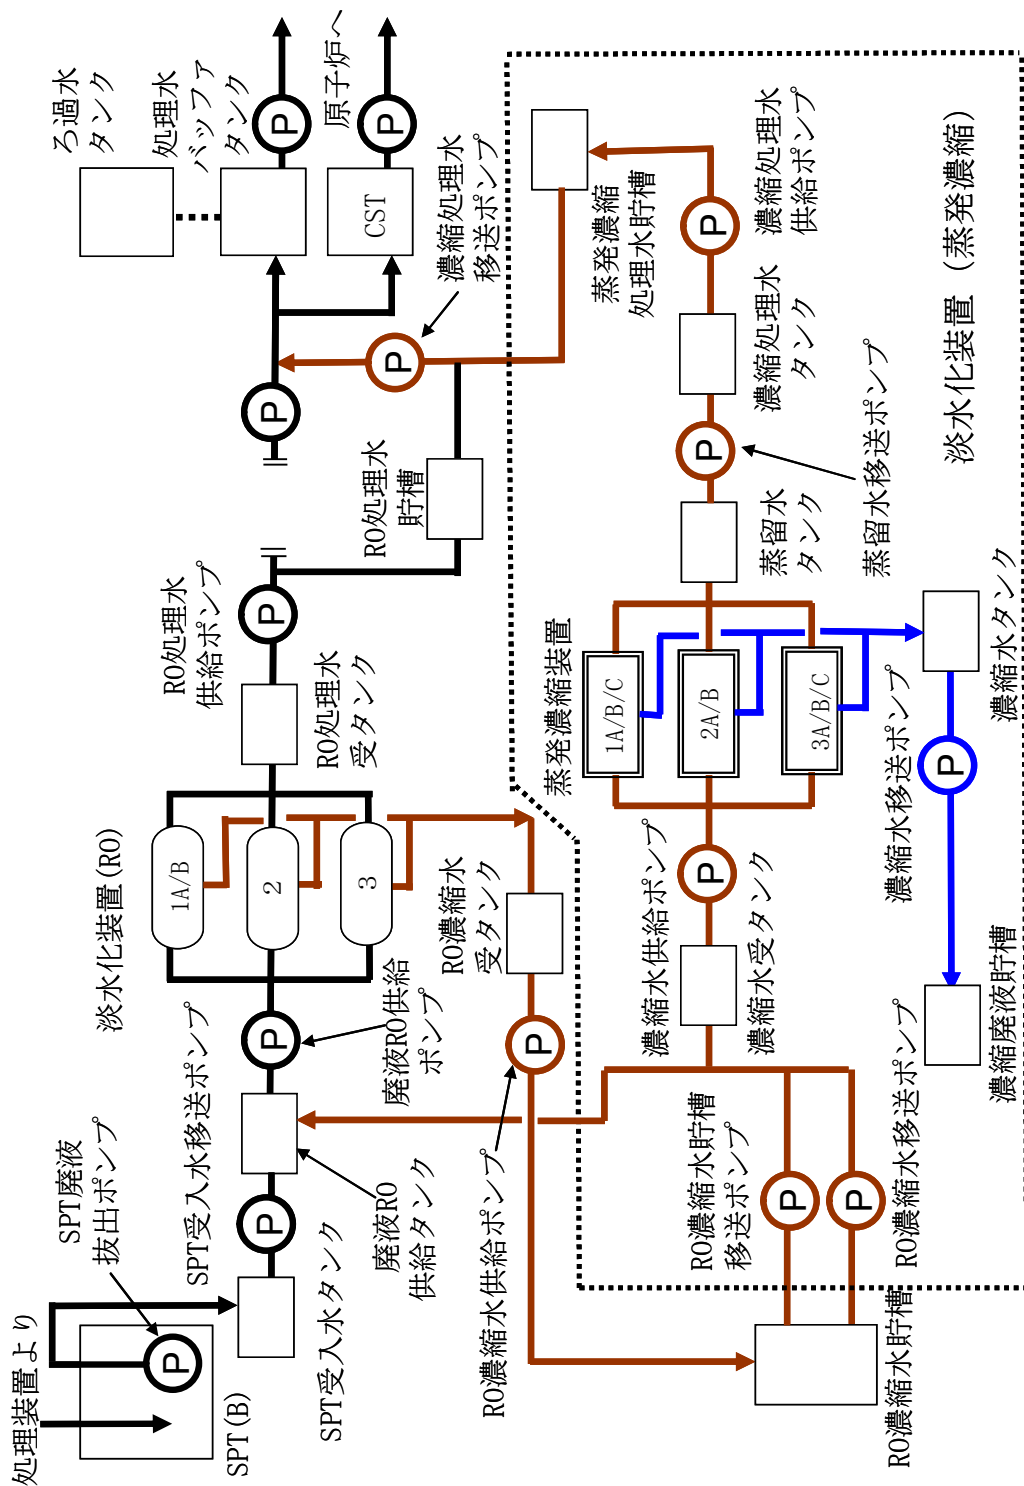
ろ過水タンク
処理水バッファタンク
P
P
原子炉へ
CST
濃縮処理水移送ポンプ
P
P
RO処理水貯槽
RO処理水供給ポンプ
P
RO処理水受タンク
淡水化装置(RO)
1A/B
2
3
P
廃液RO供給ポンプ
SPT受入水移送ポンプ
P
廃液RO供給タンク
SPT廃液抜出ポンプ
P
SPT受入水タンク
処理装置より
SPT(B)
RO濃縮水受タンク
P
RO濃縮水供給ポンプ
蒸発濃縮処理水貯槽
P
濃縮処理水供給ポンプ
濃縮処理水タンク
P
蒸留水移送ポンプ
蒸留水タンク
淡水化装置（蒸発濃縮）
蒸発濃縮装置
1A/B/C
2A/B
3A/B/C
濃縮水タンク
P
濃縮水移送ポンプ
P
濃縮水供給ポンプ
濃縮水受タンク
濃縮廃液貯槽
RO濃縮水貯槽移送ポンプ
P
P
RO濃縮水移送ポンプ
RO濃縮水貯槽